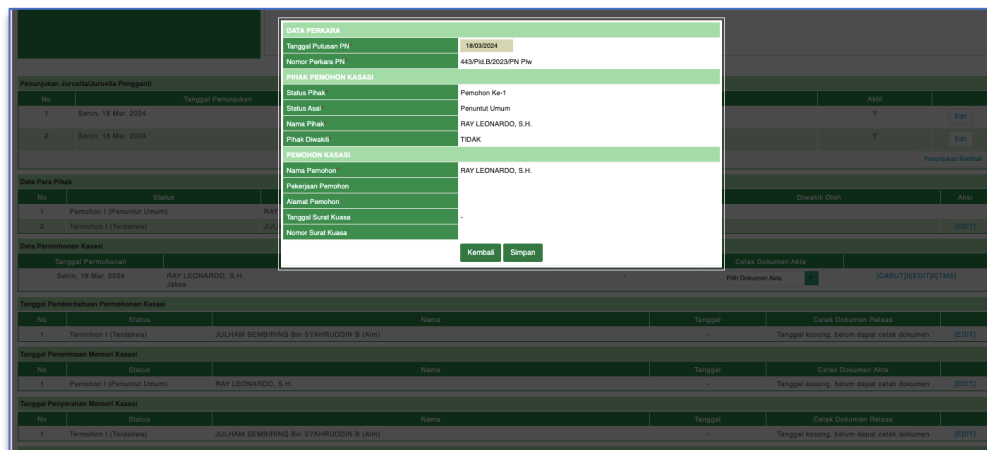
DATA PERKARA

| | |
|---|---|
| Tanggal Putusan PN | 18/03/2024 |
| Nomor Perkara PN | 443/Pid.B/2023/PN Plw |

PIHAK PEMOHON KASASI

| | |
|---|---|
| Status Pihak | Pemohon Ke-1 |
| Status Asal | Penuntut Umum |
| Nama Pihak | RAY LEONARDO, S.H. |
| Pihak Diwakili | TIDAK |

PEMOHON KASASI

| | |
|---|---|
| Nama Pemohon | RAY LEONARDO, S.H. |
| Pekerjaan Pemohon | |
| Alamat Pemohon | |
| Tanggal Surat Kuasa | - |
| Nomor Surat Kuasa | |

Kembali Simpan

Penunjukan Jurusita/Jurusita Pengganti

| No | Tanggal Penunjukan | | Aktif | |
|---|---|---|---|---|
| 1 | Senin, 18 Mar. 2024 | | Y | Edit |
| 2 | Senin, 18 Mar. 2024 | | Y | Edit |

Penunjukan Kembali

Data Para Pihak

| No | Status | | Diwakili Oleh | Aksi |
|---|---|---|---|---|
| 1 | Pemohon I (Penuntut Umum) | RAY | | |
| 2 | Termohon I (Terdakwa) | JULI | | [EDIT] |

Data Permohonan Kasasi

| Tanggal Permohonan | | | Cetak Dokumen Akta | |
|---|---|---|---|---|
| Senin, 18 Mar. 2024 | RAY LEONARDO, S.H. Jaksa | - | Pilih Dokumen Akta | [CABUT][EDIT][TMS] |

Tanggal Pemberitahuan Permohonan Kasasi

| No | Status | Nama | Tanggal | Cetak Dokumen Relaas | |
|---|---|---|---|---|---|
| 1 | Termohon I (Terdakwa) | JULHAM SEMBIRING Bin SYAHRUDDIN B (Alm) | - | Tanggal kosong, belum dapat cetak dokumen | [EDIT] |

Tanggal Penerimaan Memori Kasasi

| No | Status | Nama | Tanggal | Cetak Dokumen Akta | |
|---|---|---|---|---|---|
| 1 | Pemohon I (Penuntut Umum) | RAY LEONARDO, S.H. | - | Tanggal kosong, belum dapat cetak dokumen | [EDIT] |

Tanggal Penyerahan Memori Kasasi

| No | Status | Nama | Tanggal | Cetak Dokumen Relaas | |
|---|---|---|---|---|---|
| 1 | Termohon I (Terdakwa) | JULHAM SEMBIRING Bin SYAHRUDDIN B (Alm) | - | Tanggal kosong, belum dapat cetak dokumen | [EDIT] |